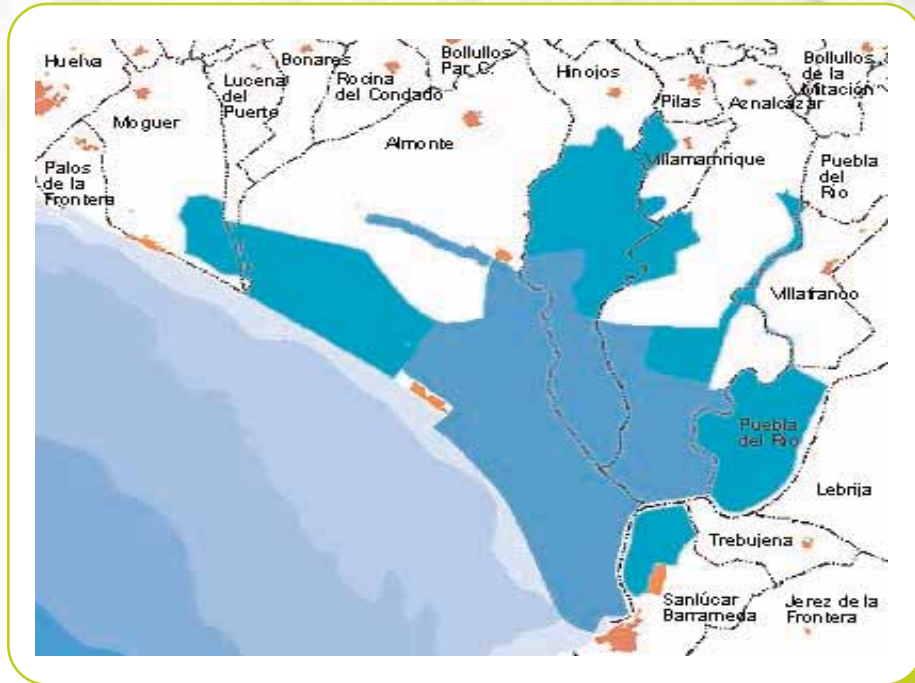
Huelva
Bonares
Bollullos Par C.
Hinojos
Bollullos de la Mitación
Lucena del Puerto
Rocina del Condado
Moguer
Pilas
Aznalcázar
Almonte
Villamanrique
Palos de la Frontera
Puebla del Río
Villafranco
Puebla del Río
Lebrija
Trebujena
Sanlúcar Barrameda
Jerez de la Frontera